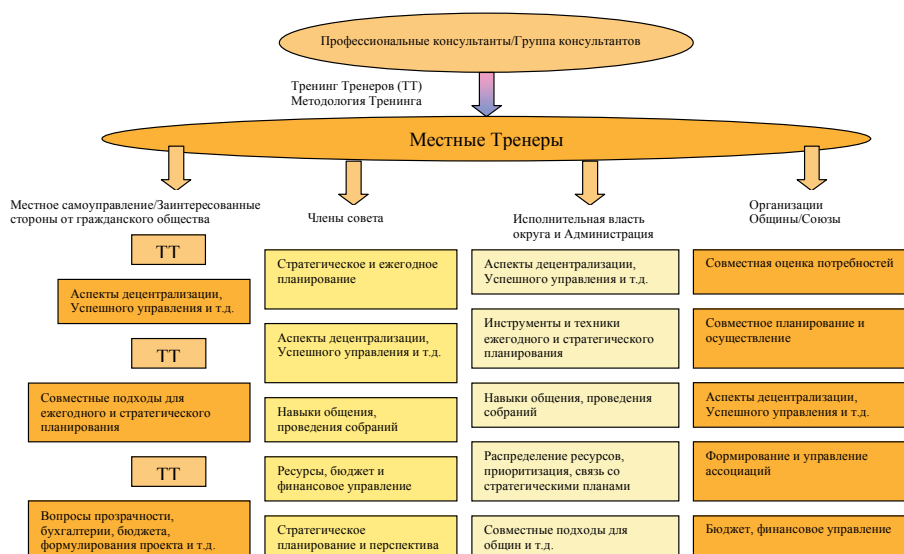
Профессиональные консультанты/Группа консультантов

Тренинг Тренеров (ТТ)
Методология Тренинга

Местные Тренеры

Местное самоуправление/Заинтересованные стороны от гражданского общества

ТТ

Аспекты децентрализации, Успешного управления и т.д.

ТТ

Совместные подходы для ежегодного и стратегического планирования

ТТ

Вопросы прозрачности, бухгалтерии, бюджета, формулирования проекта и т.д.

Члены совета

Стратегическое и ежегодное планирование

Аспекты децентрализации, Успешного управления и т.д.

Навыки общения, проведения собраний

Ресурсы, бюджет и финансовое управление

Стратегическое планирование и перспектива

Исполнительная власть округа и Администрация

Аспекты децентрализации, Успешного управления и т.д.

Инструменты и техники ежегодного и стратегического планирования

Навыки общения, проведения собраний

Распределение ресурсов, приоритизация, связь со стратегическими планами

Совместные подходы для общин и т.д.

Организации Общины/Союзы

Совместная оценка потребностей

Совместное планирование и осуществление

Аспекты децентрализации, Успешного управления и т.д.

Формирование и управление ассоциаций

Бюджет, финансовое управление